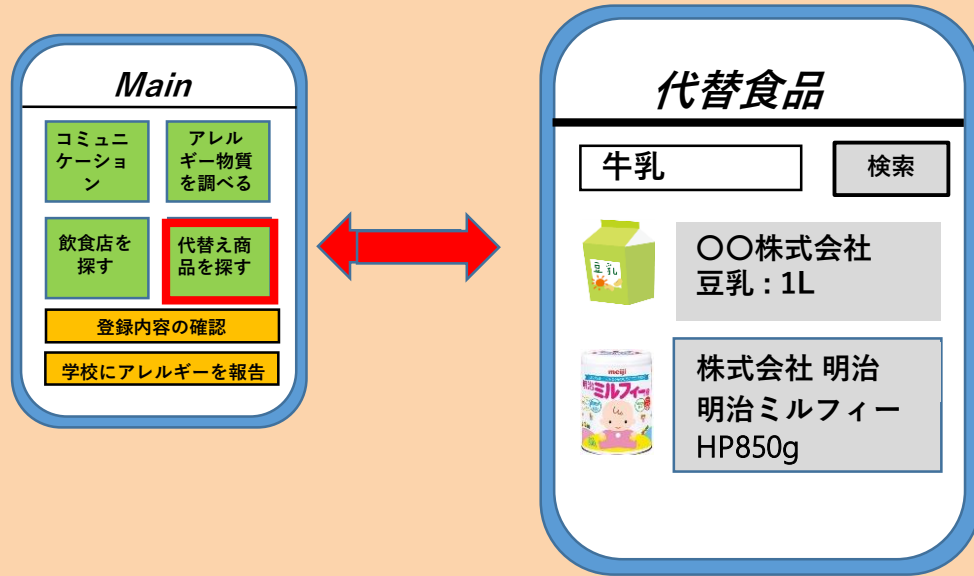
Main

コミュニケーション

アレルギー物質を調べる

飲食店を探す

代替え商品を探す

登録内容の確認

学校にアレルギーを報告

代替食品

牛乳

検索

豆乳

〇〇株式会社
豆乳 : 1L

meiji
明治ミルフィー

株式会社 明治
明治ミルフィー
HP850g